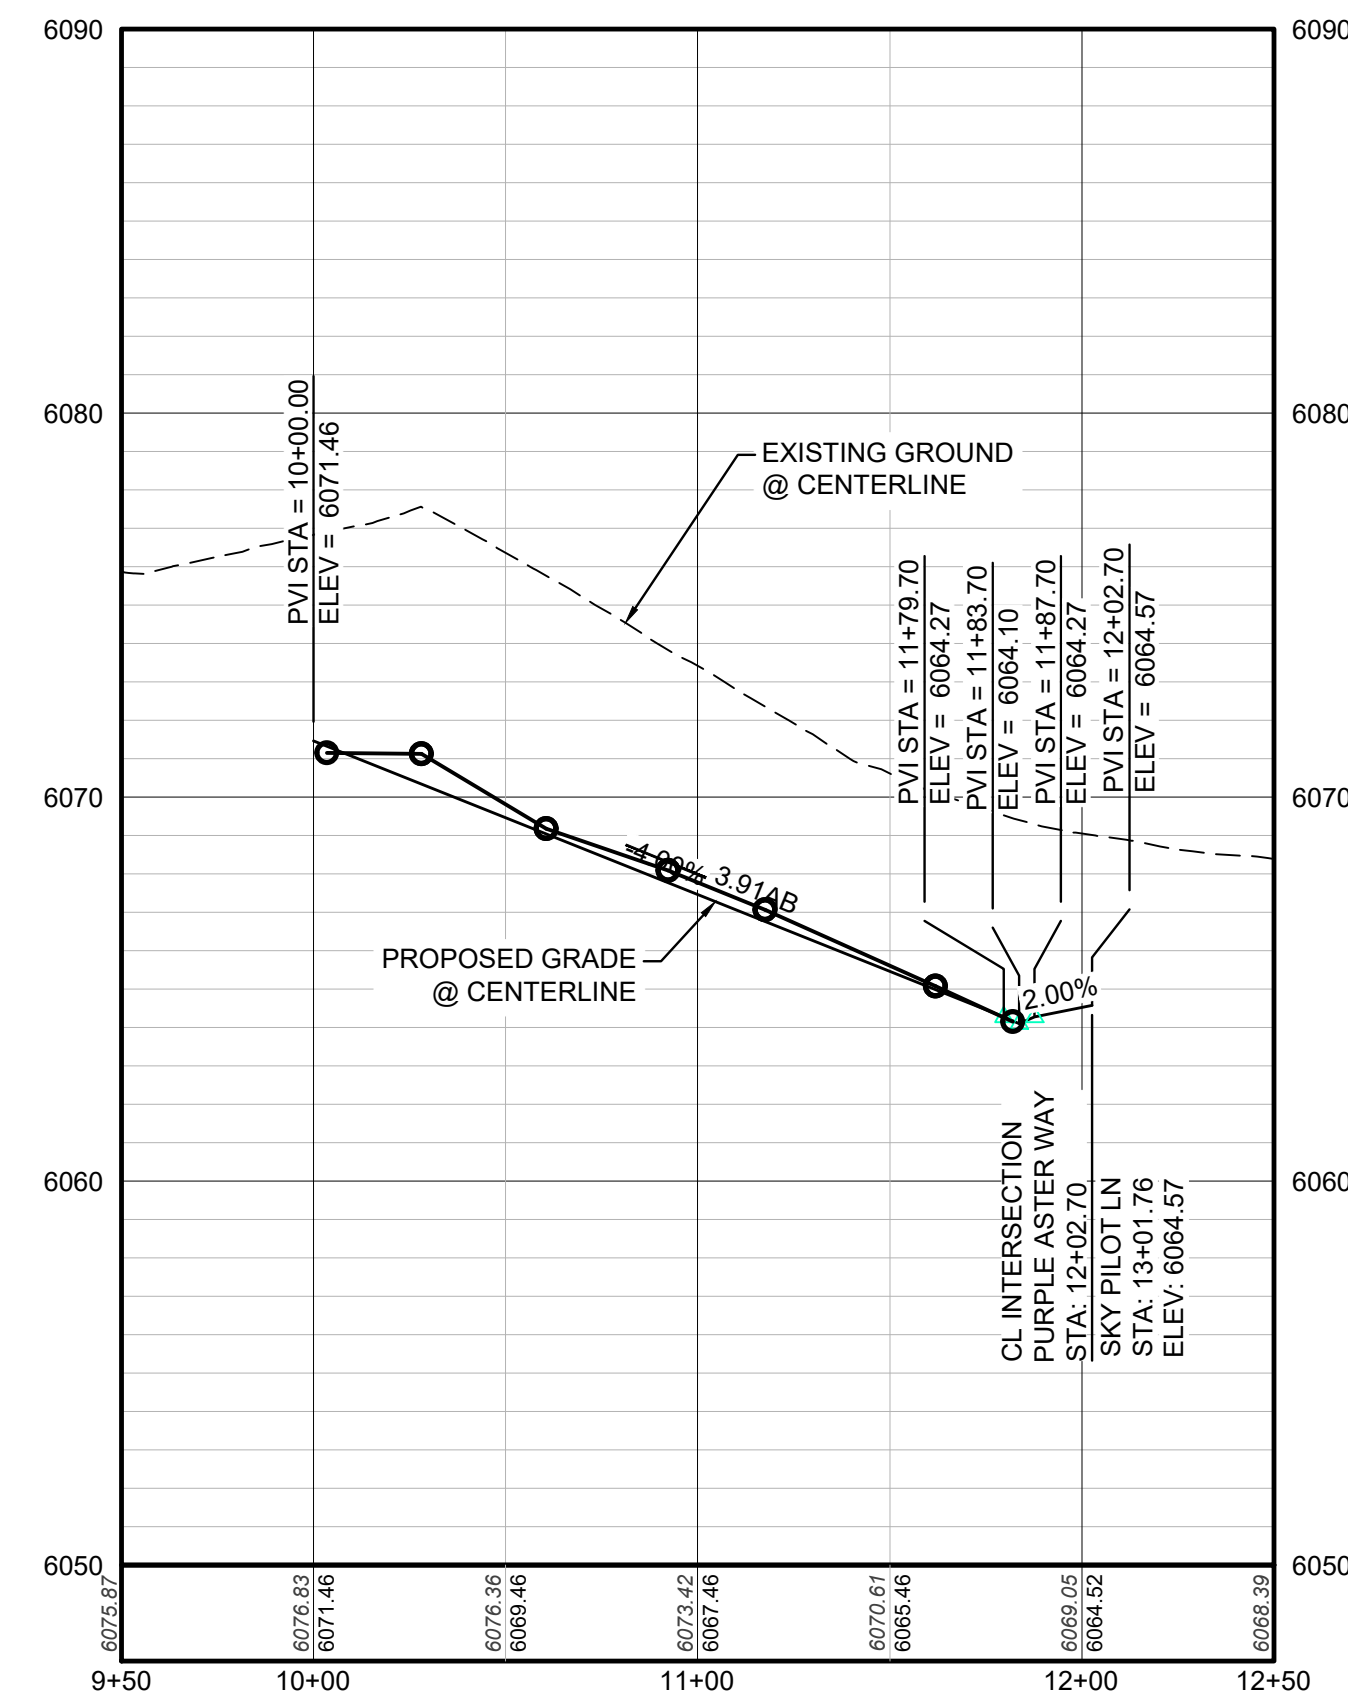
6090
6090
6080
6080
6070
6070
6060
6060
6050
6050

PVI STA = 10+00.00
ELEV = 6071.46

EXISTING GROUND
@ CENTERLINE

PVI STA = 11+79.70
ELEV = 6064.27
PVI STA = 11+83.70
ELEV = 6064.10
PVI STA = 11+87.70
ELEV = 6064.27
PVI STA = 12+02.70
ELEV = 6064.57

-4.00% 3.91AB

PROPOSED GRADE
@ CENTERLINE

2.00%

CL INTERSECTION
PURPLE ASTER WAY
STA: 12+02.70
SKY PILOT LN
STA: 13+01.76
ELEV: 6064.57

6075.87
6076.83
6071.46
6076.36
6069.46
6073.42
6067.46
6070.61
6065.46
6069.05
6064.52
6068.39

9+50
10+00
11+00
12+00
12+50